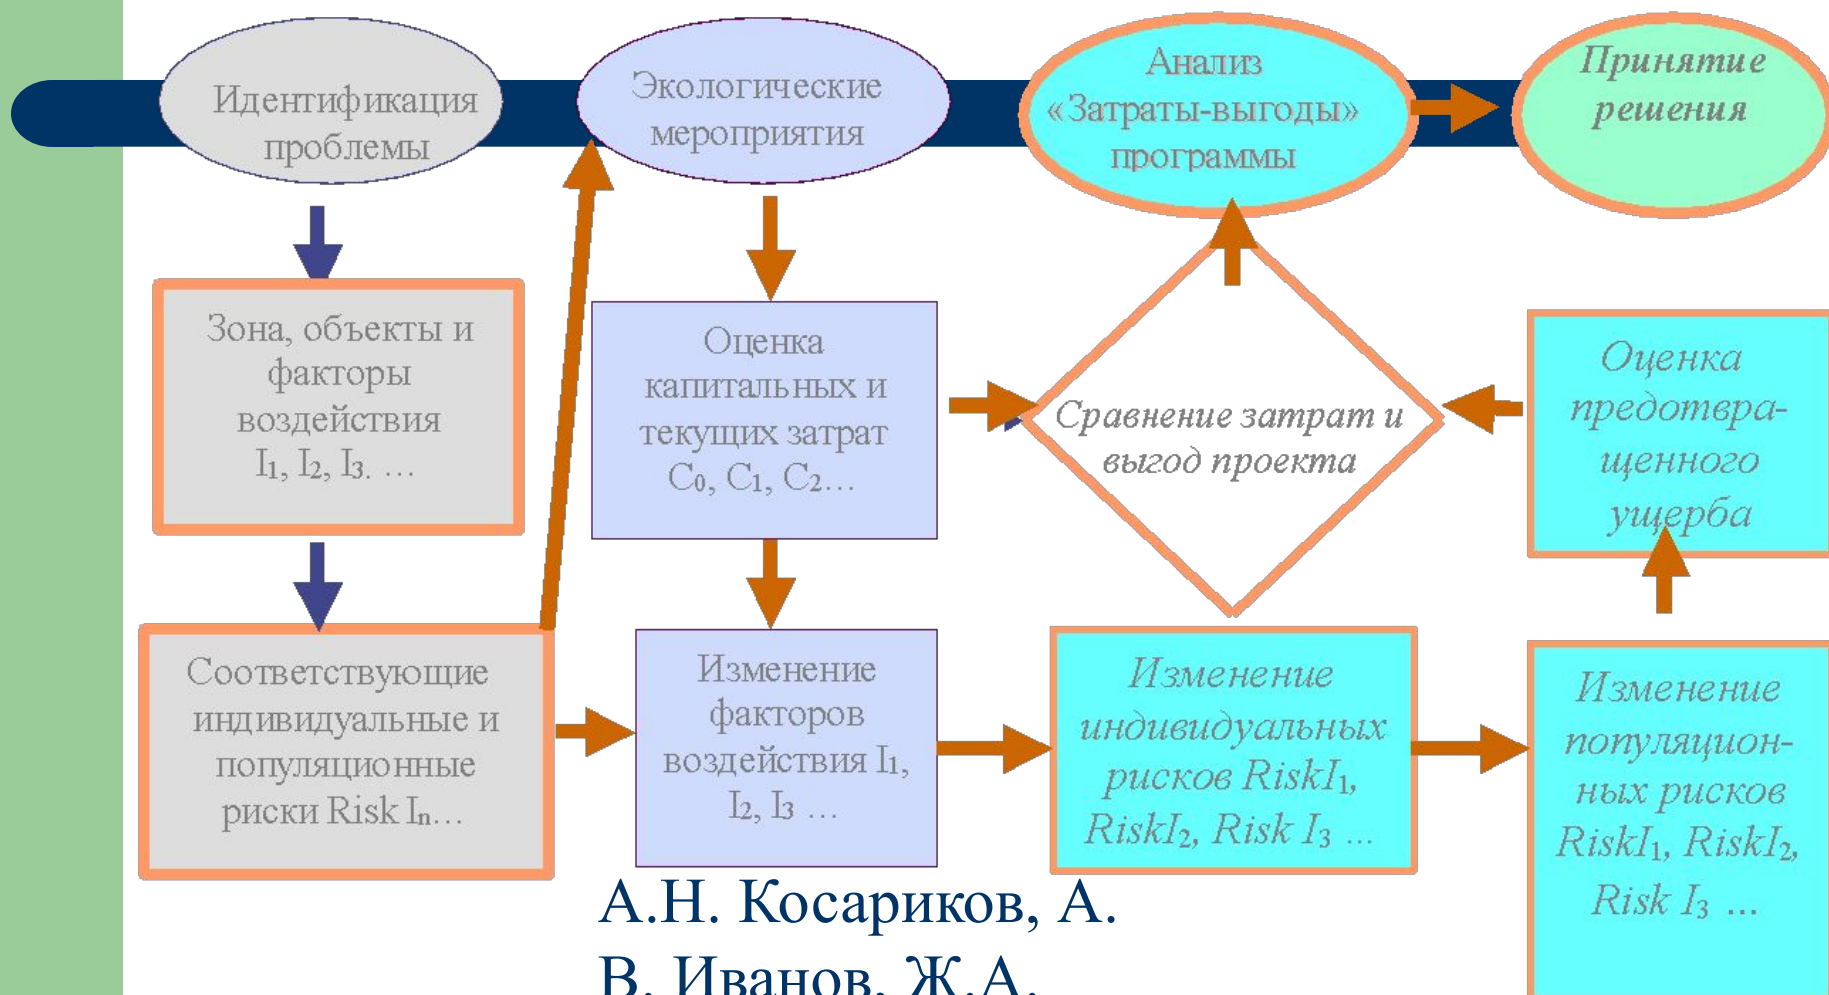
Идентификация проблемы

Экологические мероприятия

Анализ «Затраты-выгоды» программы

Принятие решения

Зона, объекты и факторы воздействия $I_1, I_2, I_3 \ldots$

Оценка капитальных и текущих затрат $C_0, C_1, C_2 \ldots$

Сравнение затрат и выгод проекта

Оценка предотвращенного ущерба

Соответствующие индивидуальные и популяционные риски Risk $I_n \ldots$

Изменение факторов воздействия $I_1, I_2, I_3 \ldots$

Изменение индивидуальных рисков Risk$I_1$, Risk$I_2$, Risk $I_3 \ldots$

Изменение популяционных рисков Risk$I_1$, Risk$I_2$, Risk $I_3 \ldots$

А.Н. Косариков, А. В. Иванов, Ж.А.